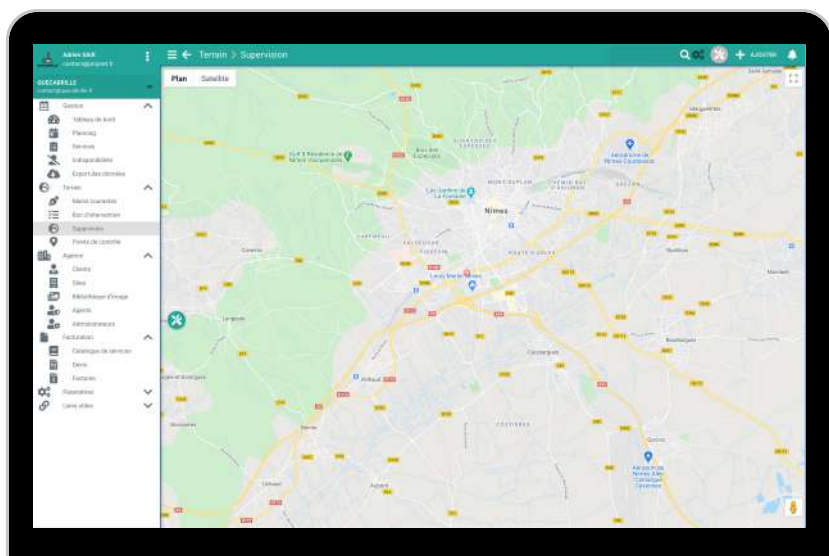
Terrain > Supervision

AJOUTER

Plan Satellite

Gestion
Tableau de bord
Planning
Services
Indisponibilités
Export des données
Terrain
Mains courantes
Bon d'intervention
Supervision
Points de contrôle
Agence
Clients
Sites
Bibliothèque d'image
Agents
Administrateurs
Facturation
Catalogue de services
Devis
Factures
Paramètres
Liens utiles

Nîmes
Aéroport de Nîmes Alès Camargue Cévennes
Caissargues
Marguerittes
Milhaud
Bouillargues
Garons
Courbessac
Les Jardins de la Fontaine
Langlade
Caveirac
Costières
Aubord
Manduel
Rodilhan